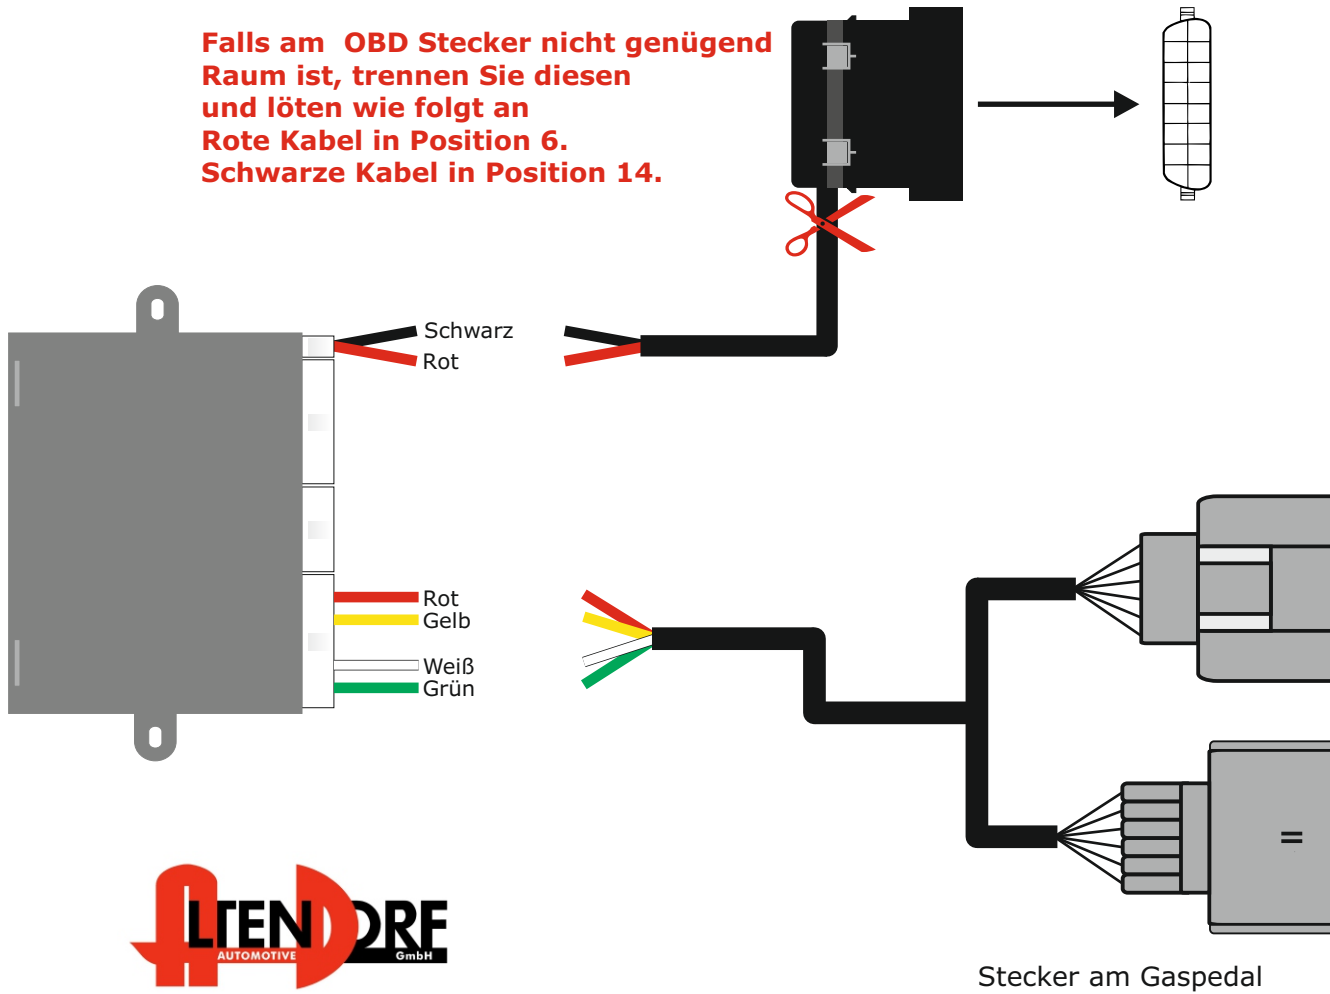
Falls am OBD Stecker nicht genügend Raum ist, trennen Sie diesen und löten wie folgt an
Rote Kabel in Position 6.
Schwarze Kabel in Position 14.

Schwarz
Rot

Rot
Gelb
Weiß
Grün

ALTENDORF
AUTOMOTIVE
GmbH

Stecker am Gaspedal